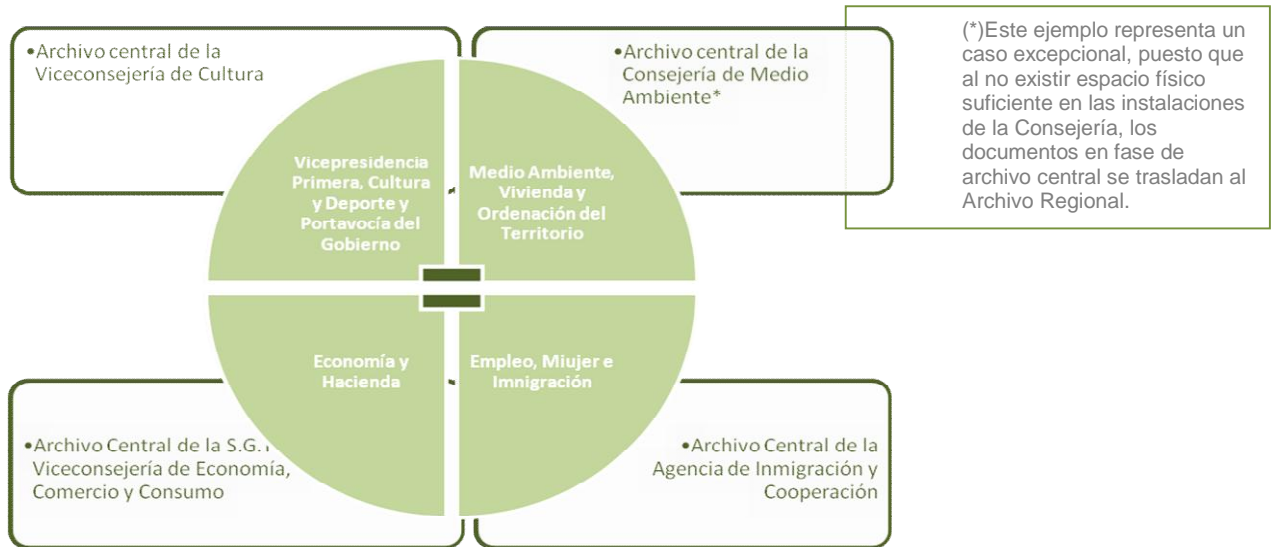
•Archivo central de la Viceconsejería de Cultura

•Archivo central de la Consejería de Medio Ambiente*

(*)Este ejemplo representa un caso excepcional, puesto que al no existir espacio físico suficiente en las instalaciones de la Consejería, los documentos en fase de archivo central se trasladan al Archivo Regional.

Vicepresidencia Primera, Cultura y Deporte y Portavocía del Gobierno

Medio Ambiente, Vivienda y Ordenación del Territorio

Economía y Hacienda

Empleo, Miujer e Inmigración

•Archivo Central de la S.G.T. Viceconsejería de Economía, Comercio y Consumo

•Archivo Central de la Agencia de Inmigración y Cooperación